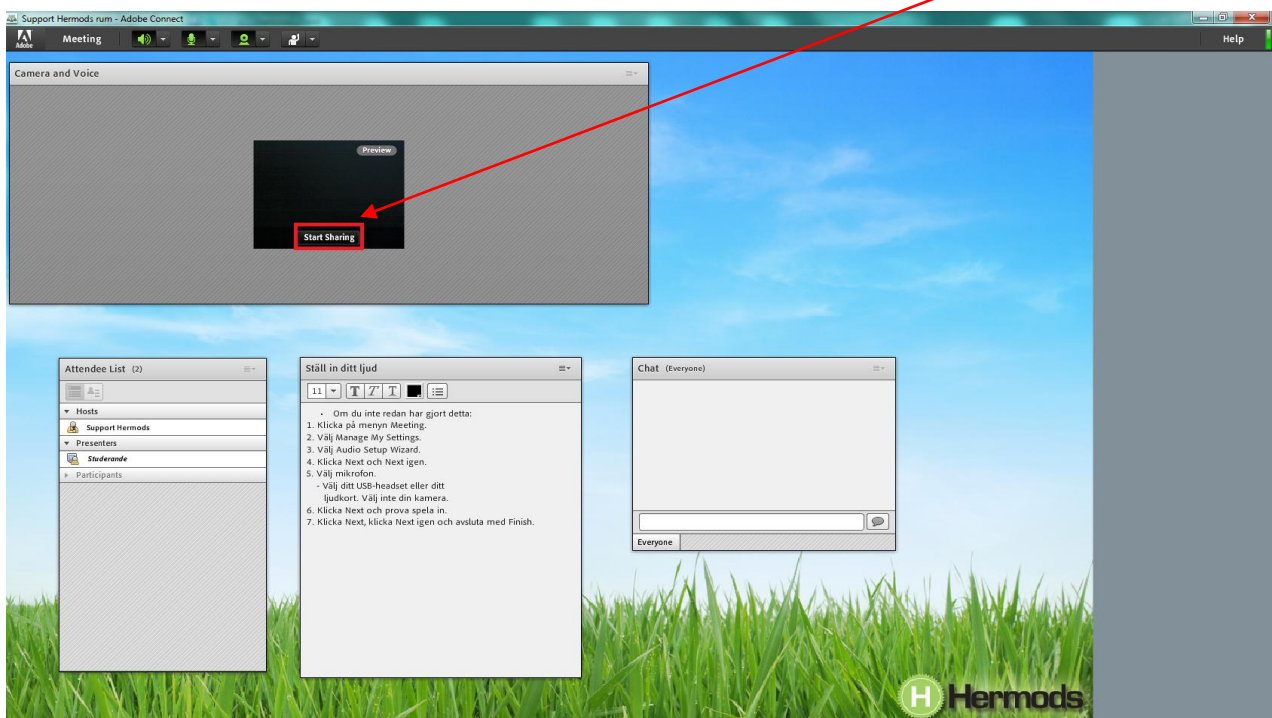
Support Hermods rum - Adobe Connect

Adobe Meeting Help

Camera and Voice

Preview

Start Sharing

Attendee List (2)

Hosts
Support Hermods
Presenters
Studerande
Participants

Ställ in ditt ljud

11 T T T

• Om du inte redan har gjort detta:
1. Klicka på menyn Meeting.
2. Välj Manage My Settings.
3. Välj Audio Setup Wizard.
4. Klicka Next och Next igen.
5. Välj mikrofon.
- Välj ditt USB-headset eller ditt ljudkort. Välj inte din kamera.
6. Klicka Next och prova spela in.
7. Klicka Next, klicka Next igen och avsluta med Finish.

Chat (Everyone)

Everyone

H Hermods